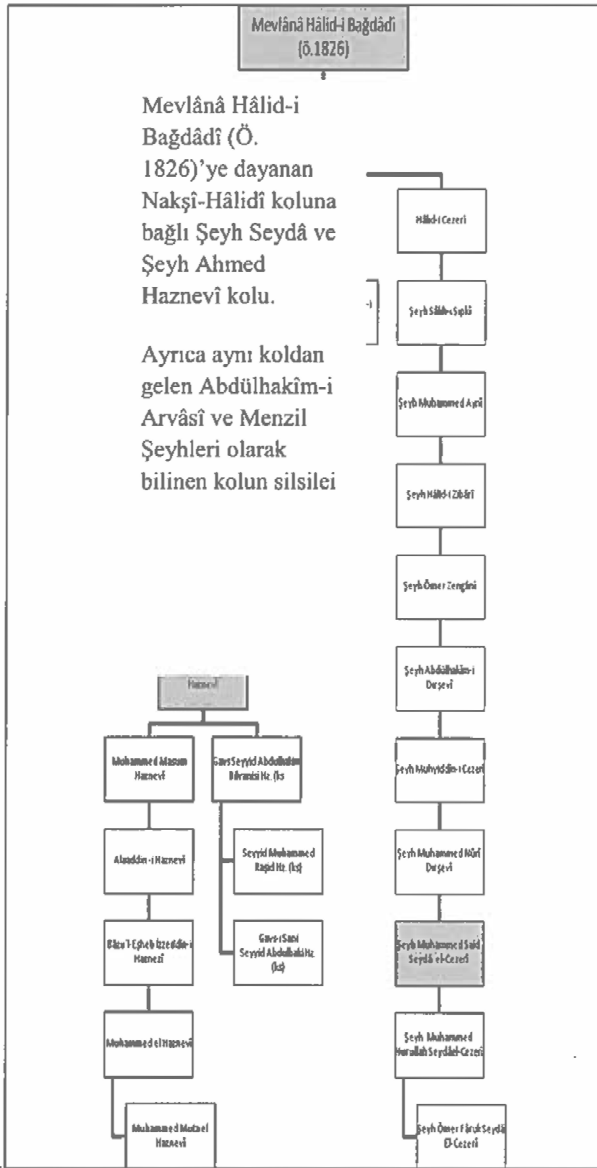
Mevlânâ Hâlid-i Bağdâdî (ö.1826)

Mevlânâ Hâlid-i Bağdâdî (Ö. 1826)'ye dayanan Nakşî-Hâlidî koluna bağlı Şeyh Seydâ ve Şeyh Ahmed Haznevî kolu.

Ayrıca aynı koldan gelen Abdülhakîm-i Arvâsî ve Menzil Şeyhleri olarak bilinen kolun silsilei

Hâlid-i Cezeri

Şeyh Sâlih-i Sıplâ

Şeyh Muhammed Aşrî

Şeyh Hâlid-i Zibârî

Şeyh Ömer Zengînî

Şeyh Abdülhakîm-i Derşevî

Şeyh Muhyiddîn-i Cezerî

Şeyh Muhammed Nûrî Derşevî

Şeyh Muhammed Said Seydâ el-Cezerî

Şeyh Muhammed Nurullah Seydâel-Cezerî

Şeyh Ömer Fâruk Seydâ El-Cezerî

Haznevî

Muhammed Masum Haznevî

Gavs Seyyid Abdülhakîm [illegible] Hz. (ks

Alaaddin-i Haznevî

Seyyid Muhammed Raşid Hz. (ks)

Bâzu'l-Eşheb İzzeddin-i Haznevî

Gavs-i Sani Seyyid Abdulbaki Hz (ks)

Muhammed el Haznevî

Muhammed Mutıel Haznevî